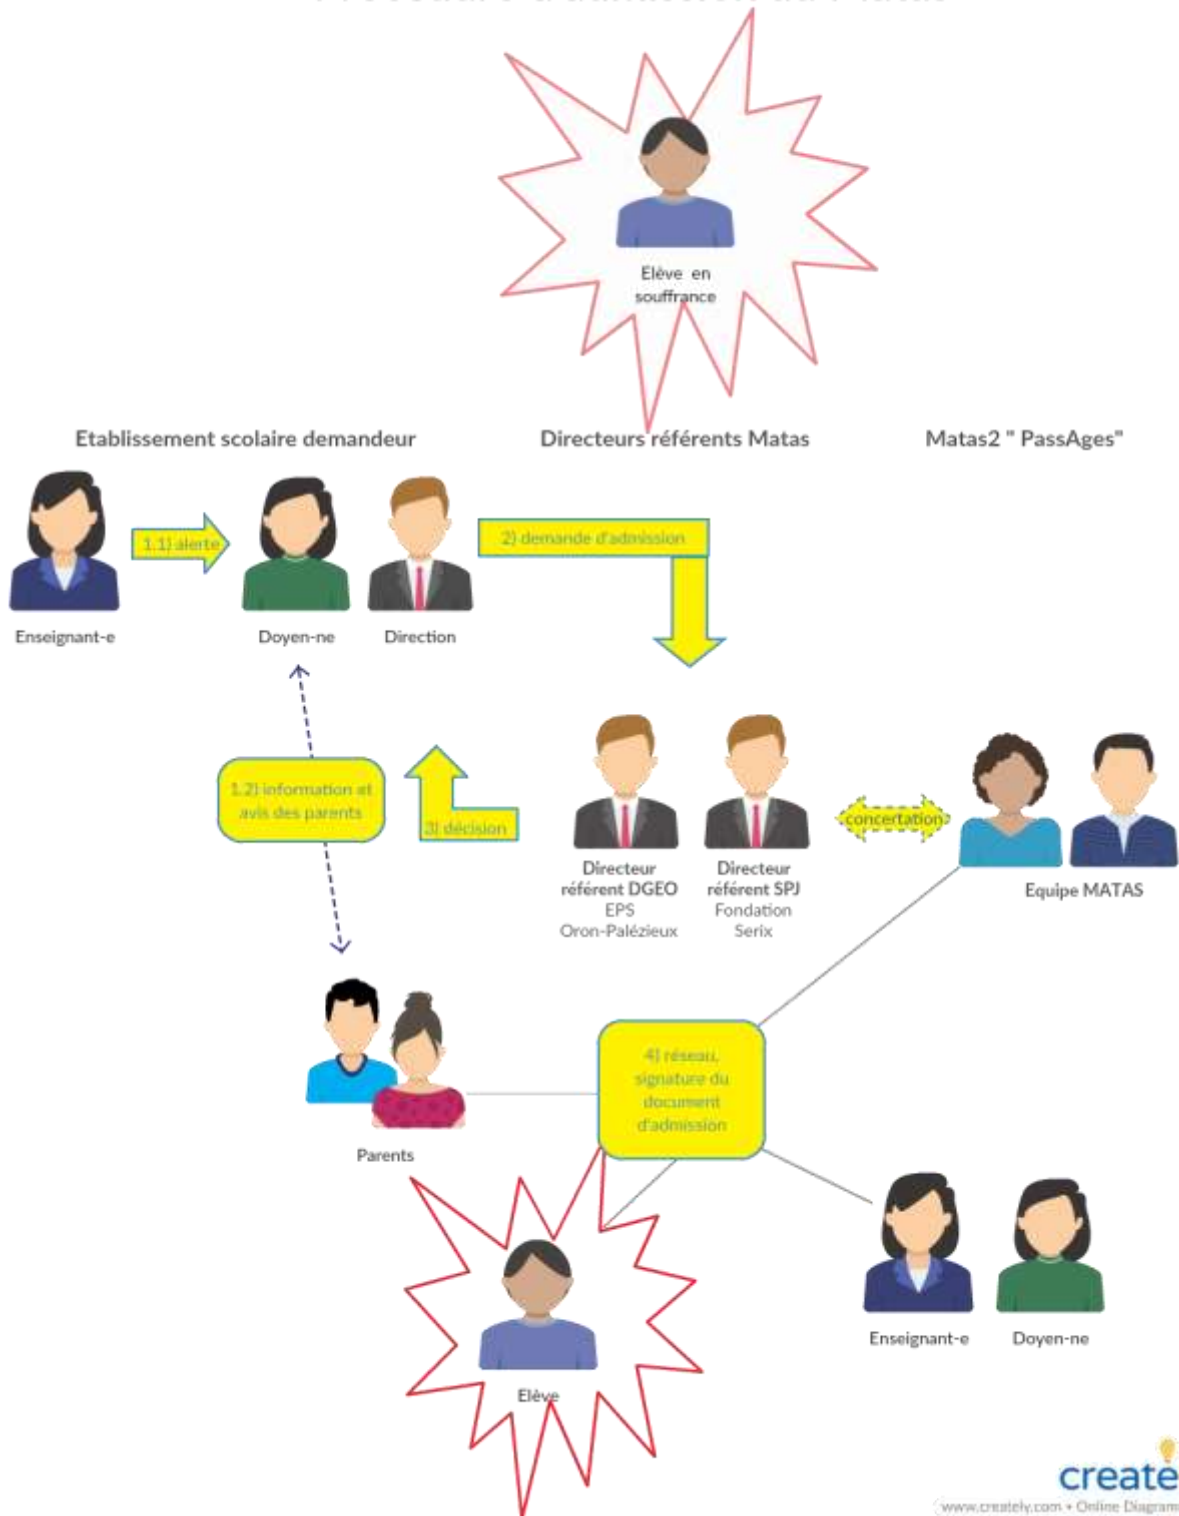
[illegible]

Elève en souffrance

Etablissement scolaire demandeur

Directeurs référents Matas

Matas2 " PassAges"

1.1) alerte

2) demande d'admission

Enseignant-e

Doyen-ne

Direction

1.2) information et avis des parents

3) décision

concertation

Directeur référent DGEO EPS Oron-Palézieux

Directeur référent SPJ Fondation Serix

Equipe MATAS

Parents

4) réseau, signature du document d'admission

Enseignant-e

Doyen-ne

Elève

create
www.creately.com • Online Diagram